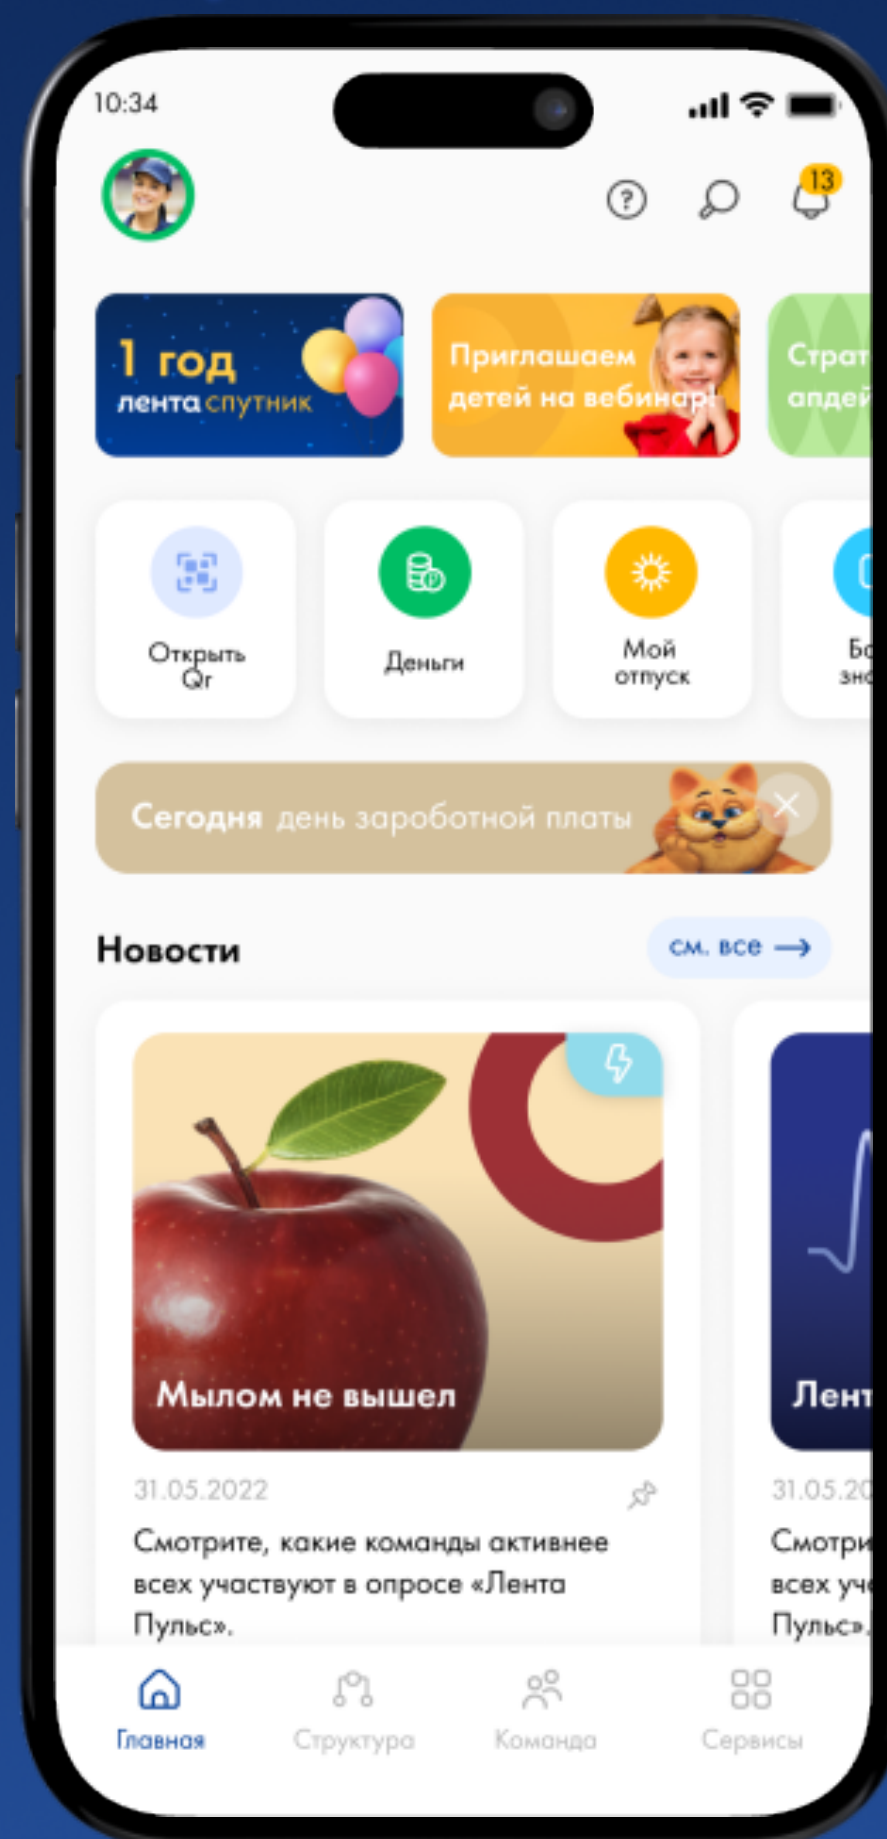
10:34

13

1 год
лента спутник

Приглашаем детей на вебинар

Страт
апдей

Открыть Qr

Деньги

Мой отпуск

Бо
зна

Сегодня день заработной платы

Новости

см. все

Мылом не вышел

31.05.2022

Смотрите, какие команды активнее всех участвуют в опросе «Лента Пульс».

Лент

31.05.20

Смотри
всех уч
Пульс».

Главная

Структура

Команда

Сервисы